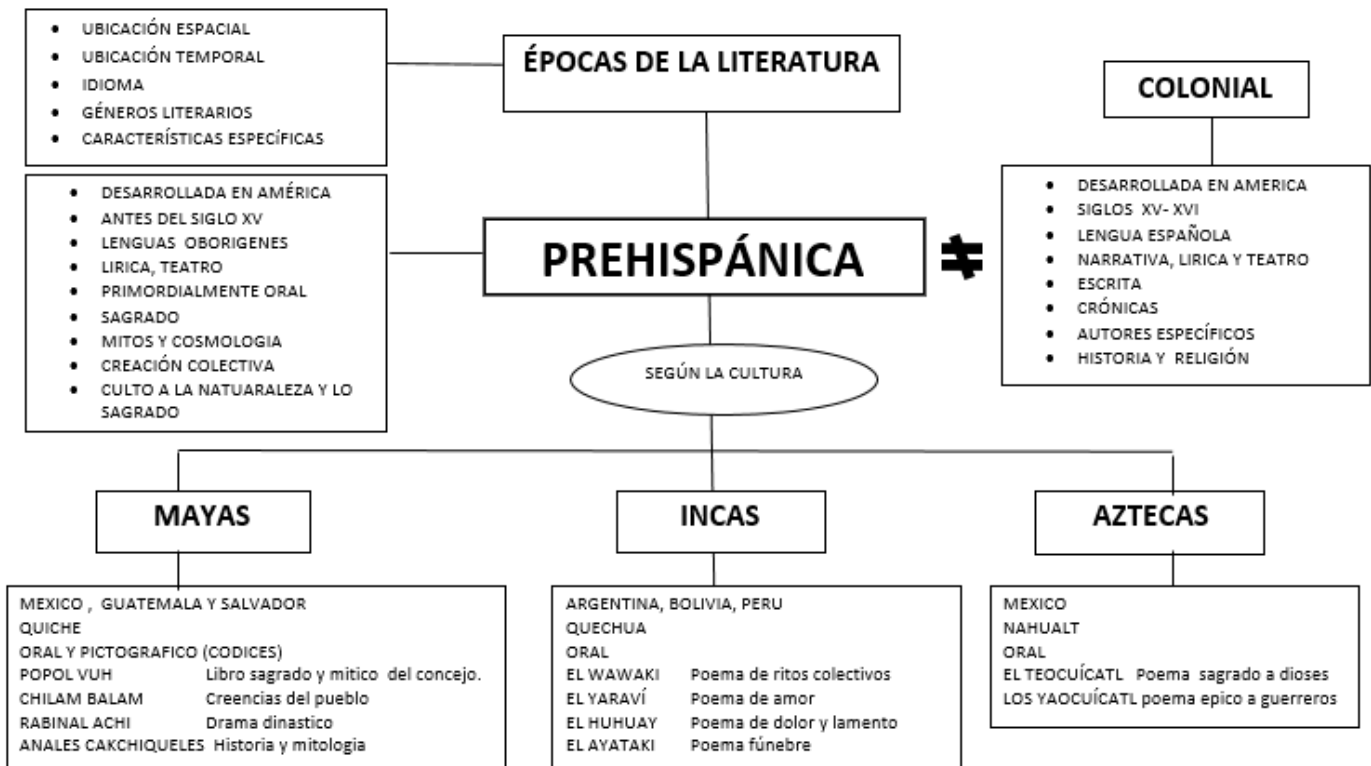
- UBICACIÓN ESPACIAL
- UBICACIÓN TEMPORAL
- IDIOMA
- GÉNEROS LITERARIOS
- CARACTERÍSTICAS ESPECÍFICAS

ÉPOCAS DE LA LITERATURA

COLONIAL

- DESARROLLADA EN AMÉRICA
- ANTES DEL SIGLO XV
- LENGUAS OBORIGENES
- LIRICA, TEATRO
- PRIMORDIALMENTE ORAL
- SAGRADO
- MITOS Y COSMOLOGIA
- CREACIÓN COLECTIVA
- CULTO A LA NATUARALEZA Y LO SAGRADO

PREHISPÁNICA

$\neq$

- DESARROLLADA EN AMERICA
- SIGLOS XV- XVI
- LENGUA ESPAÑOLA
- NARRATIVA, LIRICA Y TEATRO
- ESCRITA
- CRÓNICAS
- AUTORES ESPECÍFICOS
- HISTORIA Y RELIGIÓN

SEGÚN LA CULTURA

MAYAS

INCAS

AZTECAS

MEXICO , GUATEMALA Y SALVADOR
QUICHE
ORAL Y PICTOGRAFICO (CODICES)
POPOL VUH Libro sagrado y mitico del concejo.
CHILAM BALAM Creencias del pueblo
RABINAL ACHI Drama dinastico
ANALES CAKCHIQUELES Historia y mitologia

ARGENTINA, BOLIVIA, PERU
QUECHUA
ORAL
EL WAWAKI Poema de ritos colectivos
EL YARAVÍ Poema de amor
EL HUHUAY Poema de dolor y lamento
EL AYATAKI Poema fúnebre

MEXICO
NAHUALT
ORAL
EL TEOCUÍCATL Poema sagrado a dioses
LOS YAOCUÍCATL poema epico a guerreros